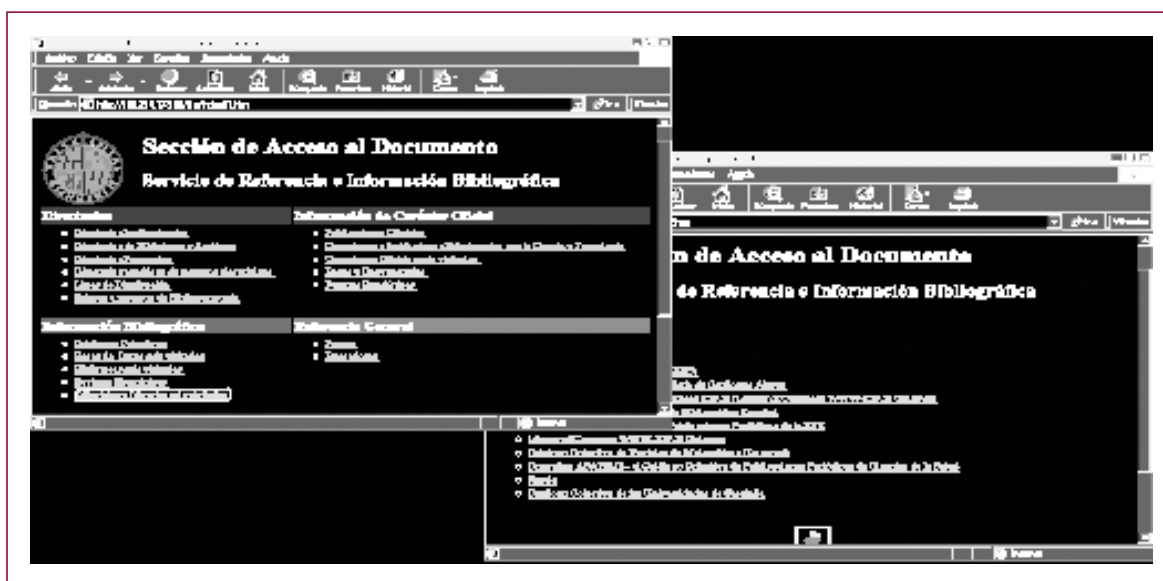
Sección de Acceso al Documento

Servicio de Referencia e Información Bibliográfica

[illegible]

Información de Carácter Oficial

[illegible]

Información Bibliográfica

Información General

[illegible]

n de Acceso al Documento

de Referencia e Información Bibliográfica

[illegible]